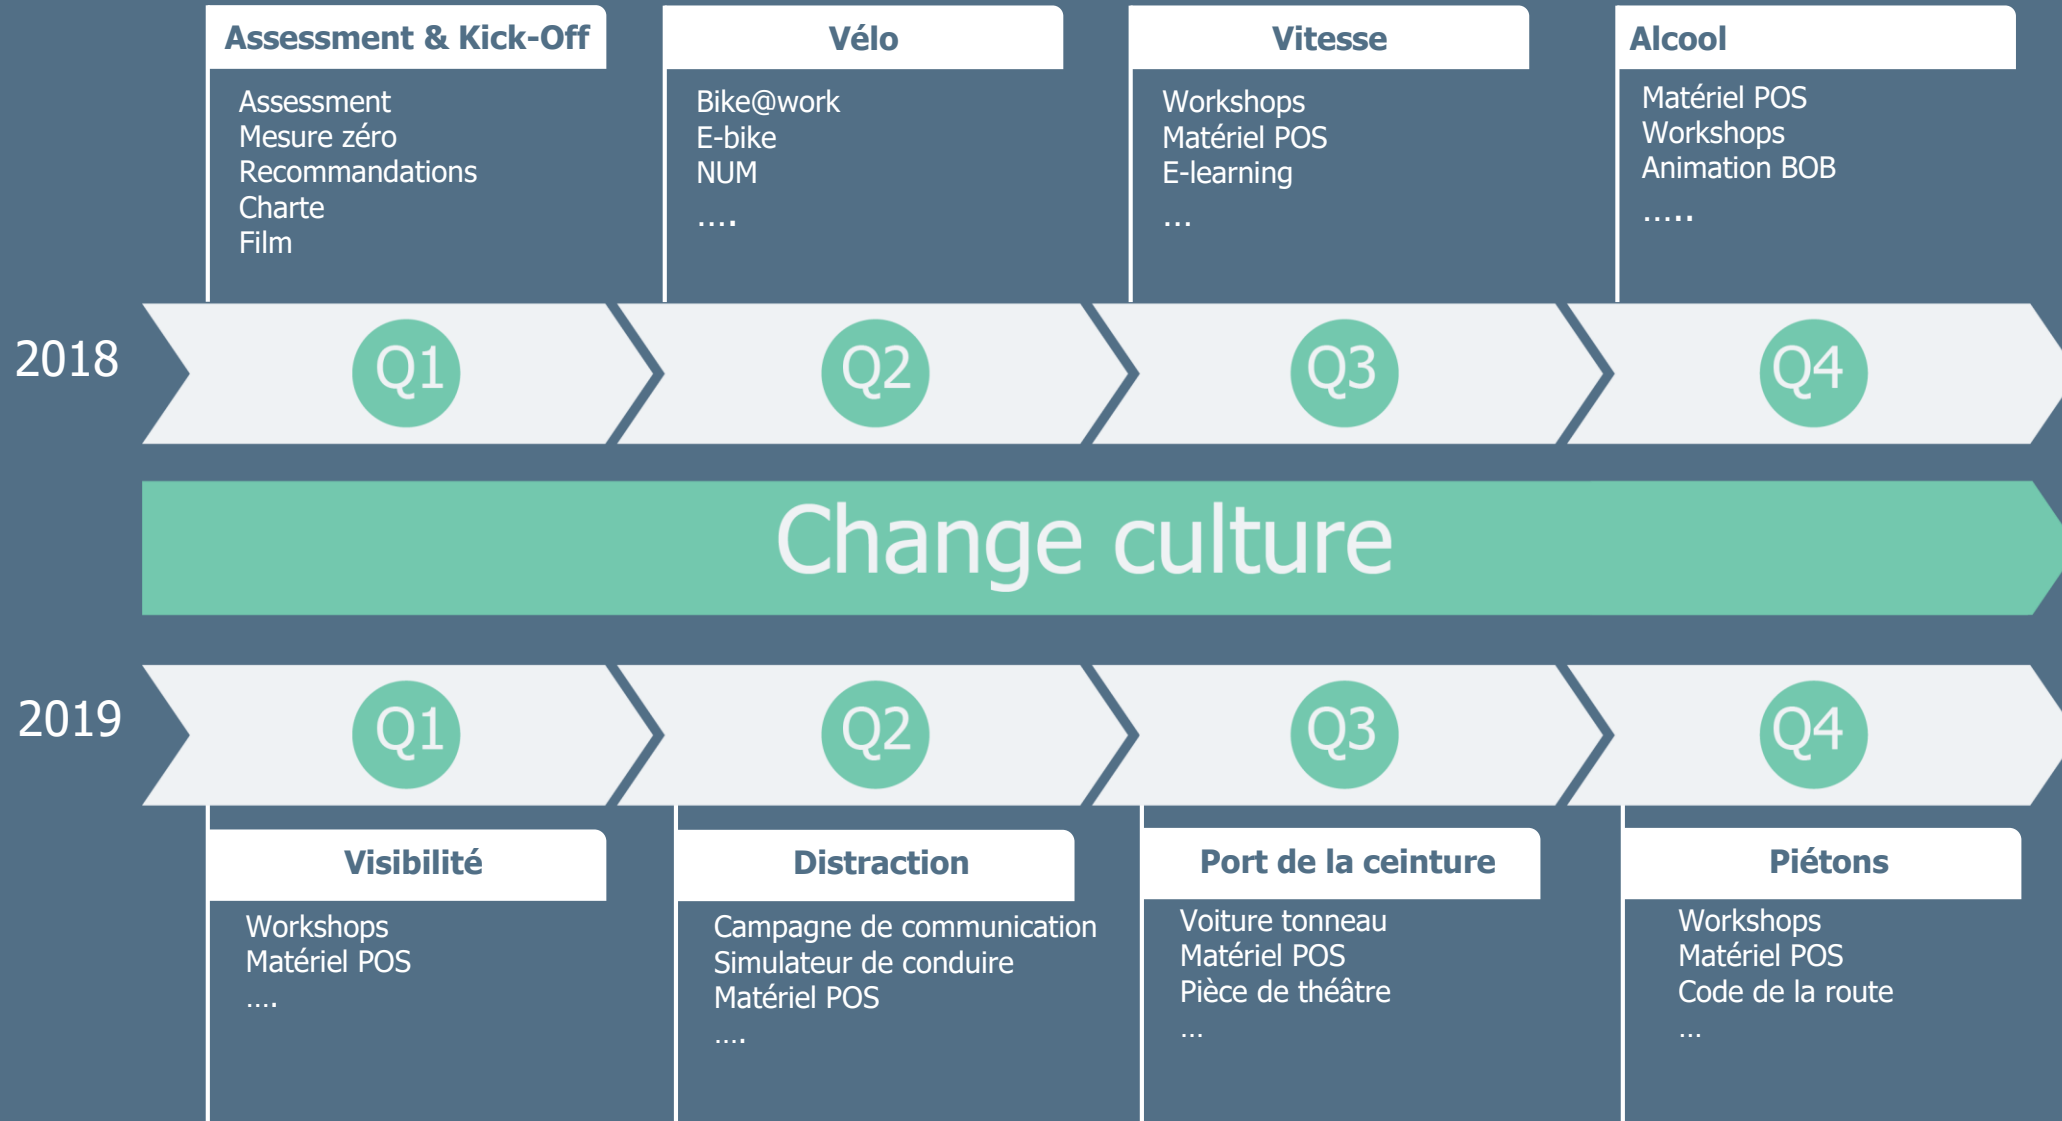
Assessment & Kick-Off

Assessment
Mesure zéro
Recommandations
Charte
Film

Vélo

Bike@work
E-bike
NUM
....

Vitesse

Workshops
Matériel POS
E-learning
...

Alcool

Matériel POS
Workshops
Animation BOB
.....

2018

Q1

Q2

Q3

Q4

Change culture

2019

Q1

Q2

Q3

Q4

Visibilité

Workshops
Matériel POS
....

Distraction

Campagne de communication
Simulateur de conduire
Matériel POS
....

Port de la ceinture

Voiture tonneau
Matériel POS
Pièce de théâtre
...

Piétons

Workshops
Matériel POS
Code de la route
...